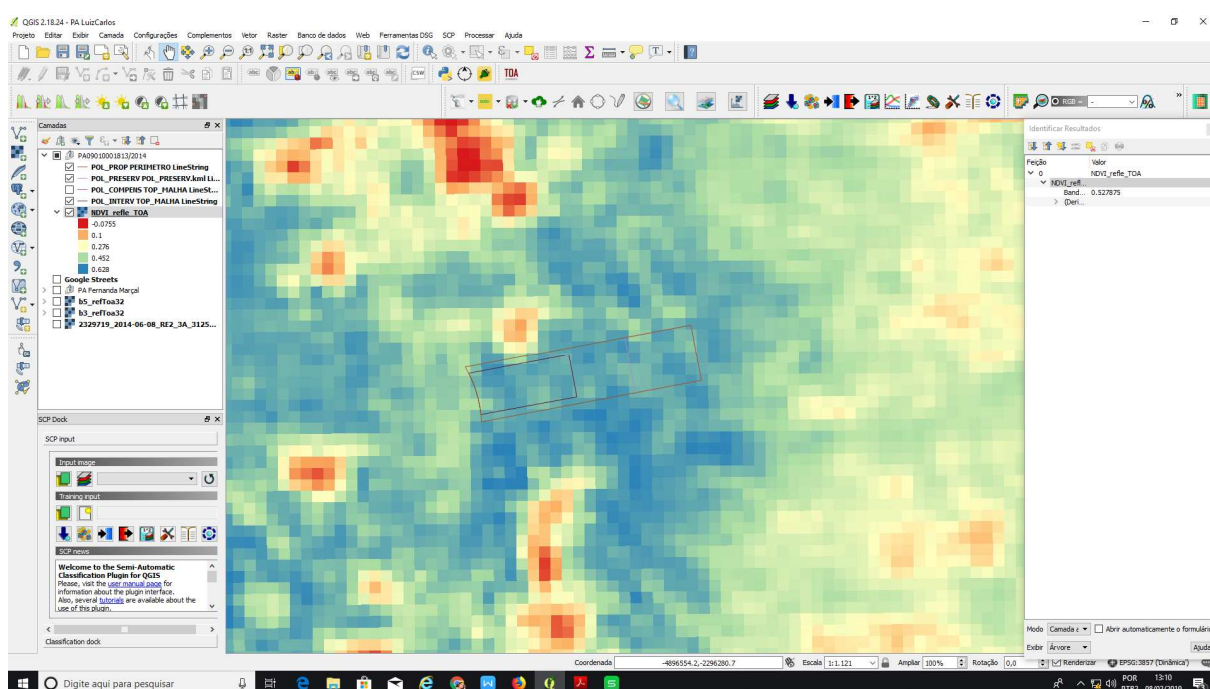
QGIS 2.18.24 - PA LuizCarlos

Projeto Editar Exibir Camada Configurações Complementos Vetor Raster Banco de dados Web Ferramentas DSG SCP Processar Ajuda

TOA

Camadas

PA09010001813/2014
POL_PROP PERIMETRO LineString
POL_PRESERV POL_PRESERV.kml Li...
POL_COMPENS TOP_MALHA LineSt...
POL_INTERV TOP_MALHA LineString
NDVI_refle_TOA
-0.0755
0.1
0.276
0.452
0.628
Google Streets
PA Fernanda Marçal
b5_refToa32
b3_refToa32
2329719_2014-06-08_RE2_3A_3125...

SCP Dock

SCP input

Input image

Training input

SCP news

Welcome to the Semi-Automatic Classification Plugin for QGIS
Please, visit the user manual page for information about the plugin interface.
Also, several tutorials are available about the use of this plugin.

Classification dock

Identificar Resultados

| Feição | Valor |
|---|---|
| 0 | NDVI_refle_TOA |
| NDVI_refl... | |
| Band... | 0.527875 |
| (Deri... | |

Modo Camada a Abrir automaticamente o formulário

Exibir Árvore Ajuda

Coordenada -4896554.2,-2296280.7 Escala 1:1.121 Ampliar 100% Rotação 0,0 Renderizar EPSG:3857 (Dinâmica)

Digite aqui para pesquisar

POR 13:10